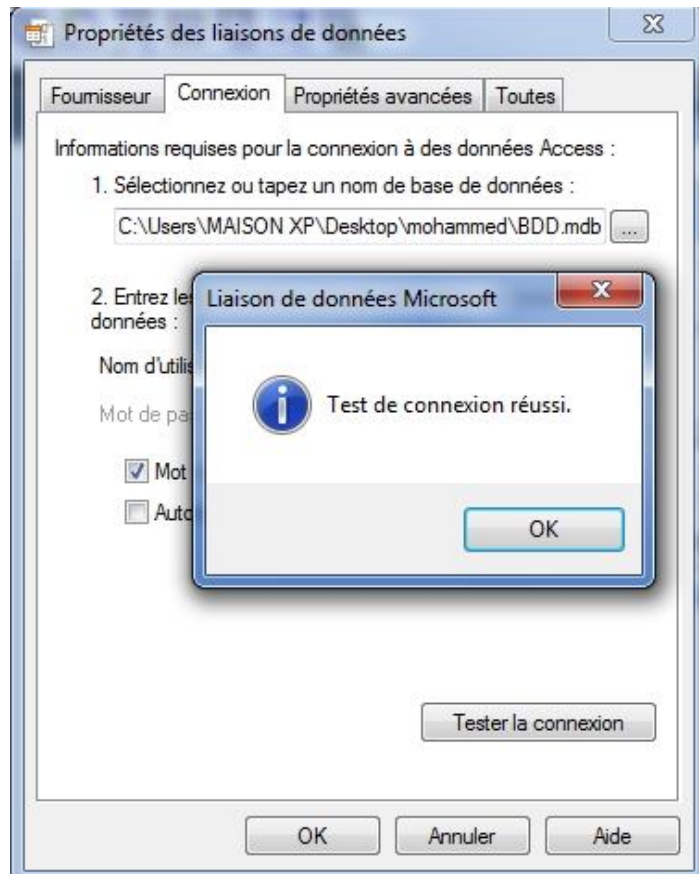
Propriétés des liaisons de données

Fournisseur | Connexion | Propriétés avancées | Toutes

Informations requises pour la connexion à des données Access :

1. Sélectionnez ou tapez un nom de base de données :

C:\Users\MAISON XP\Desktop\mohammed\BDD.mdb ...

2. Entrez les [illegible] données :

Nom d'utilis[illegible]

Mot de pa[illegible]

Mot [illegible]

Auto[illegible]

Liaison de données Microsoft

Test de connexion réussi.

OK

Tester la connexion

OK Annuler Aide